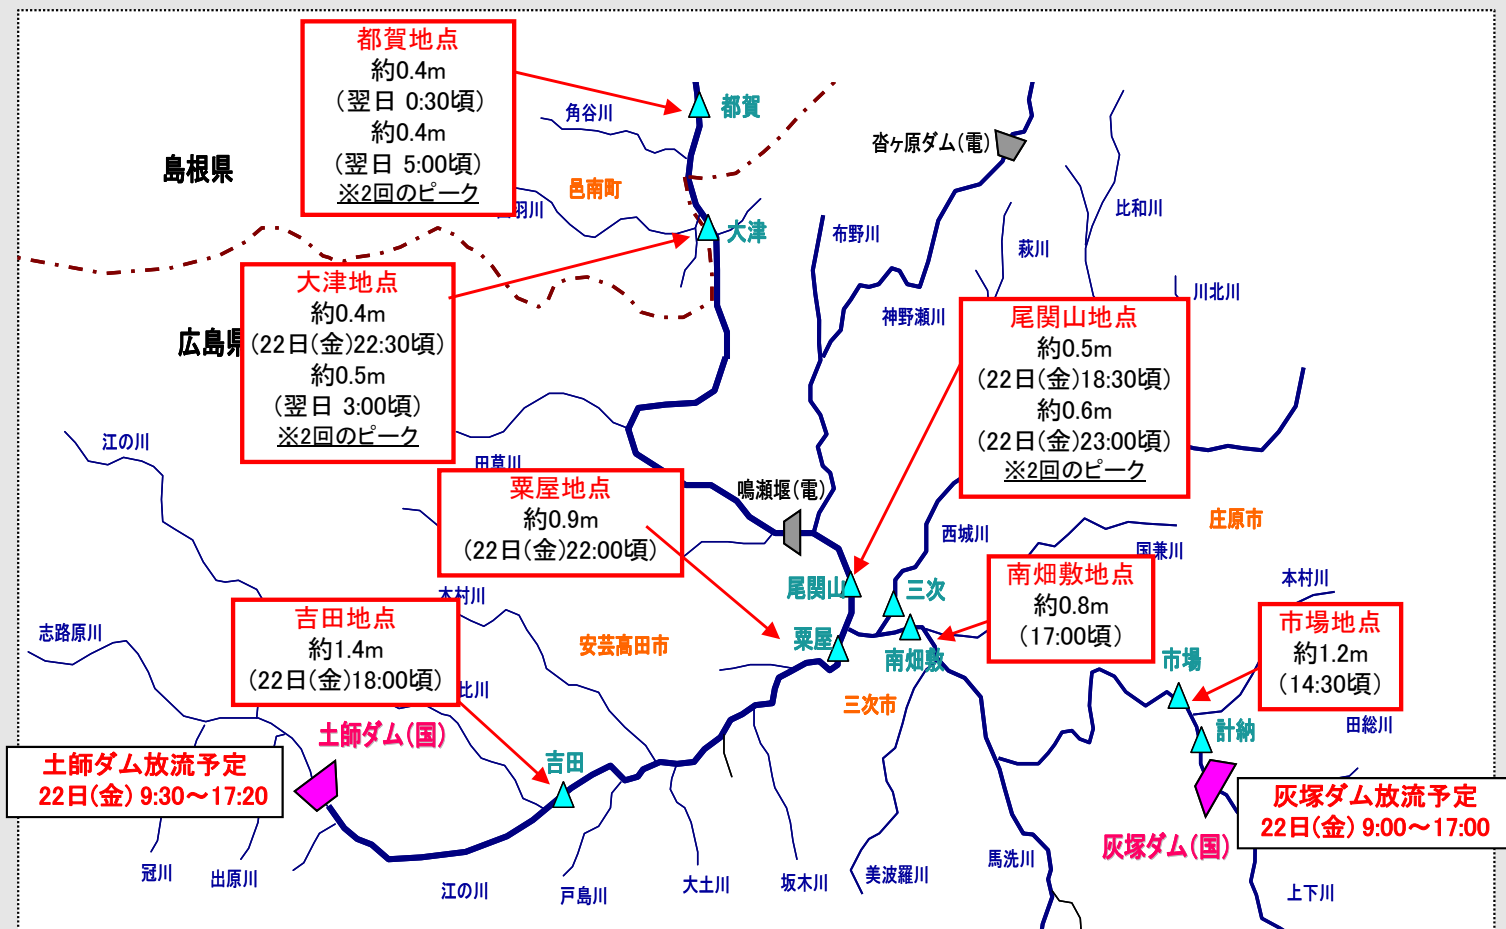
都賀地点
約0.4m
（翌日 0:30頃）
約0.4m
（翌日 5:00頃）
※2回のピーク

島根県

角谷川

都賀

邑南町

羽川

大津

杳ヶ原ダム(電)

布野川

比和川

萩川

川北川

大津地点
約0.4m
（22日(金)22:30頃）
約0.5m
（翌日 3:00頃）
※2回のピーク

広島県

神野瀬川

尾関山地点
約0.5m
（22日(金)18:30頃）
約0.6m
（22日(金)23:00頃）
※2回のピーク

江の川

田草川

鳴瀬堰(電)

粟屋地点
約0.9m
（22日(金)22:00頃）

庄原市

西城川

国兼川

本村川

尾関山

三次

南畑敷地点
約0.8m
（17:00頃）

本村川

市場地点
約1.2m
（14:30頃）

志路原川

吉田地点
約1.4m
（22日(金)18:00頃）

安芸高田市

粟屋

南畑敷

市場

比川

三次市

田総川

土師ダム(国)

計納

土師ダム放流予定
22日(金) 9:30～17:20

吉田

灰塚ダム放流予定
22日(金) 9:00～17:00

灰塚ダム(国)

冠川

出原川

江の川

戸島川

大土川

坂木川

美波羅川

馬洗川

上下川